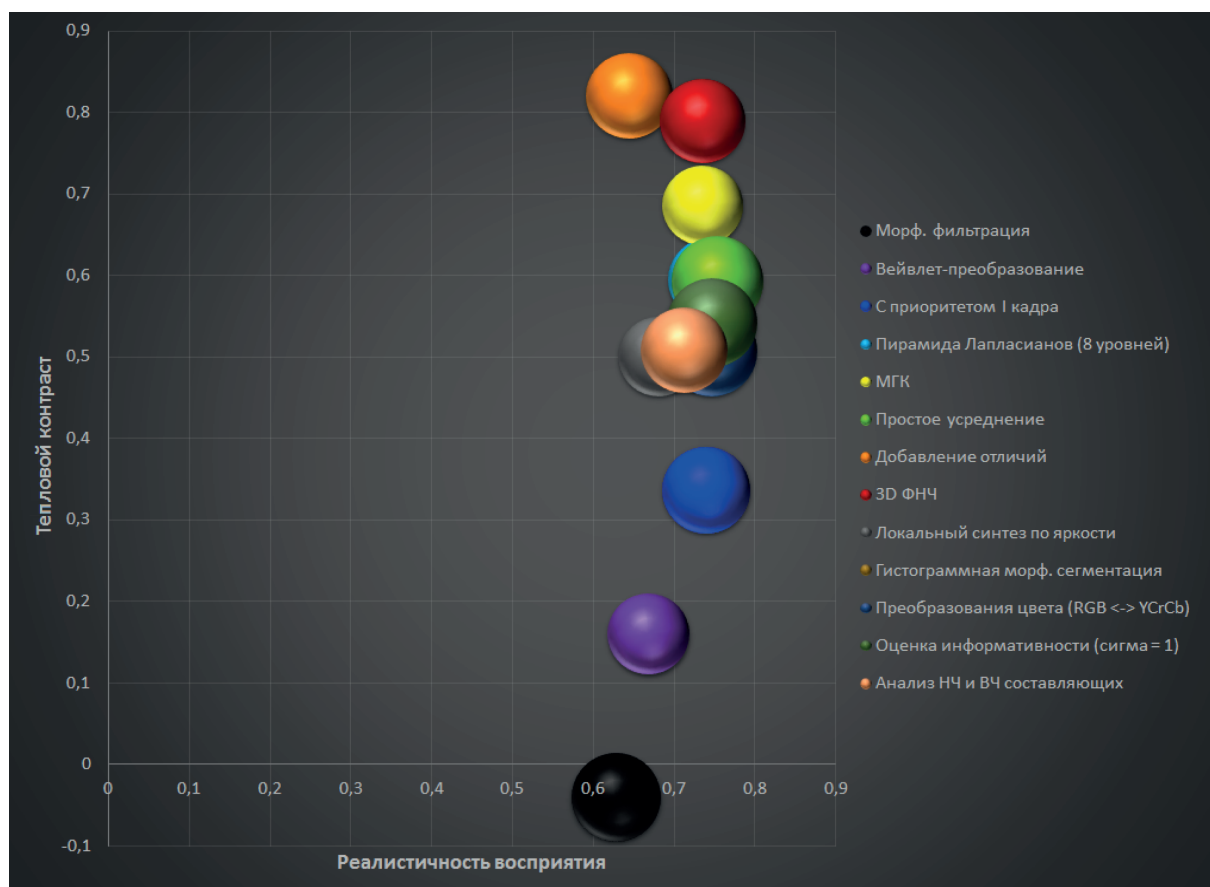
0,9
0,8
0,7
0,6
0,5
0,4
0,3
0,2
0,1
0
-0,1

Тепловой контраст

0
0,1
0,2
0,3
0,4
0,5
0,6
0,7
0,8
0,9

Реалистичность восприятия

Морф. фильтрация
Вейвлет-преобразование
С приоритетом I кадра
Пирамида Лапласианов (8 уровней)
МГК
Простое усреднение
Добавление отличий
3D ФНЧ
Локальный синтез по яркости
Гистограммная морф. сегментация
Преобразования цвета (RGB <-> YCrCb)
Оценка информативности (сигма = 1)
Анализ НЧ и ВЧ составляющих